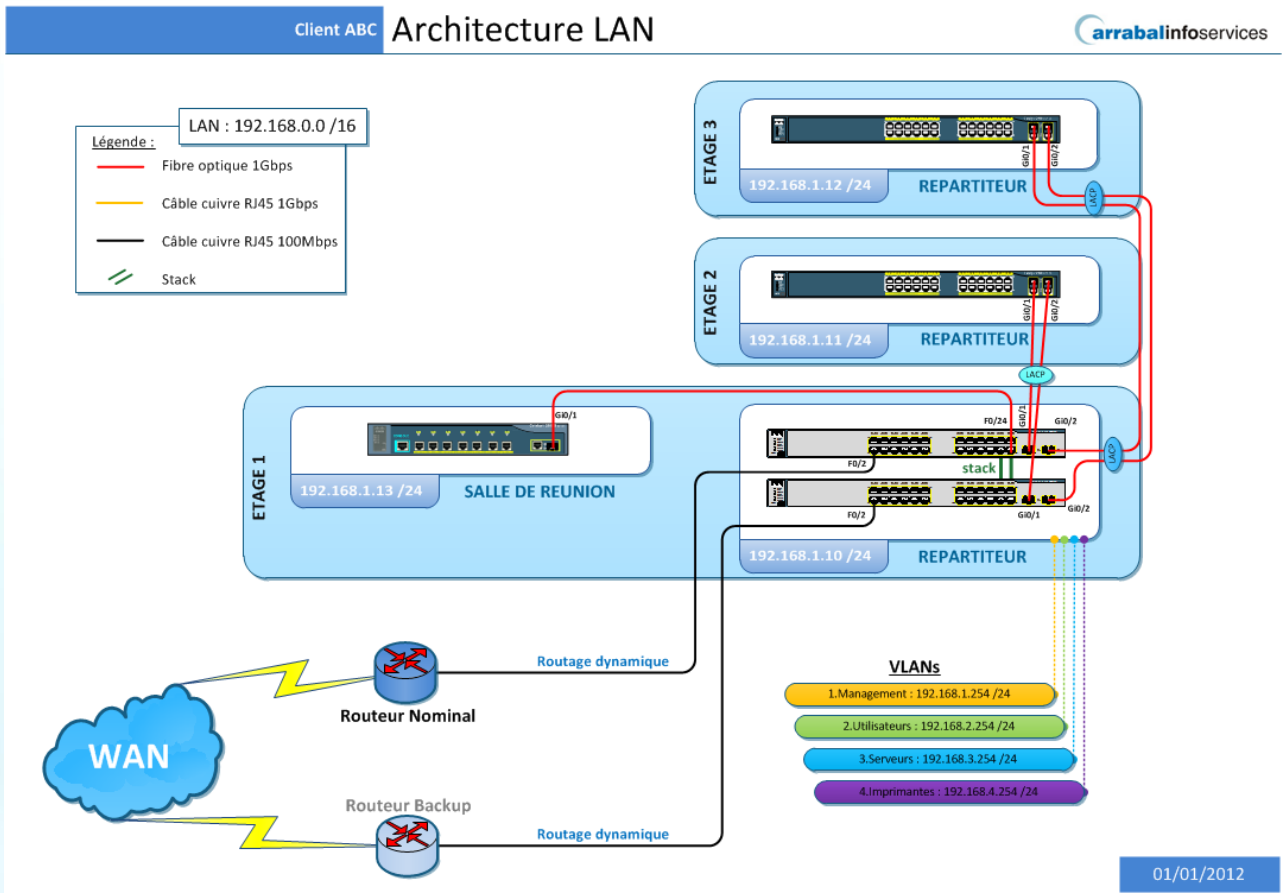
Client ABC Architecture LAN

arrabalinfoservices

LAN : 192.168.0.0 /16

Légende :
Fibre optique 1Gbps
Câble cuivre RJ45 1Gbps
Câble cuivre RJ45 100Mbps
Stack

ETAGE 3
Gi0/1 Gi0/2
192.168.1.12 /24
REPARTITEUR

LACP

ETAGE 2
Gi0/1 Gi0/2
192.168.1.11 /24
REPARTITEUR

LACP

ETAGE 1
Gi0/1
192.168.1.13 /24
SALLE DE REUNION

F0/24 Gi0/1 Gi0/2
F0/2
stack
LACP
F0/2
Gi0/1 Gi0/2
192.168.1.10 /24
REPARTITEUR

Routage dynamique
Routeur Nominal
WAN
Routeur Backup
Routage dynamique

VLANs
1.Management : 192.168.1.254 /24
2.Utilisateurs : 192.168.2.254 /24
3.Serveurs : 192.168.3.254 /24
4.Imprimantes : 192.168.4.254 /24

01/01/2012